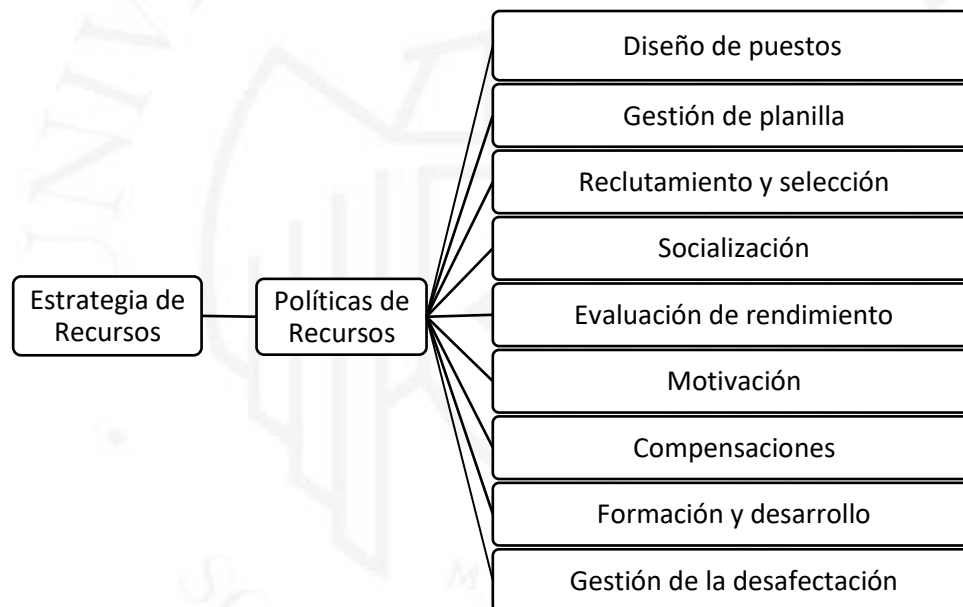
Estrategia de Recursos

Políticas de Recursos

Diseño de puestos

Gestión de planilla

Reclutamiento y selección

Socialización

Evaluación de rendimiento

Motivación

Compensaciones

Formación y desarrollo

Gestión de la desafectación